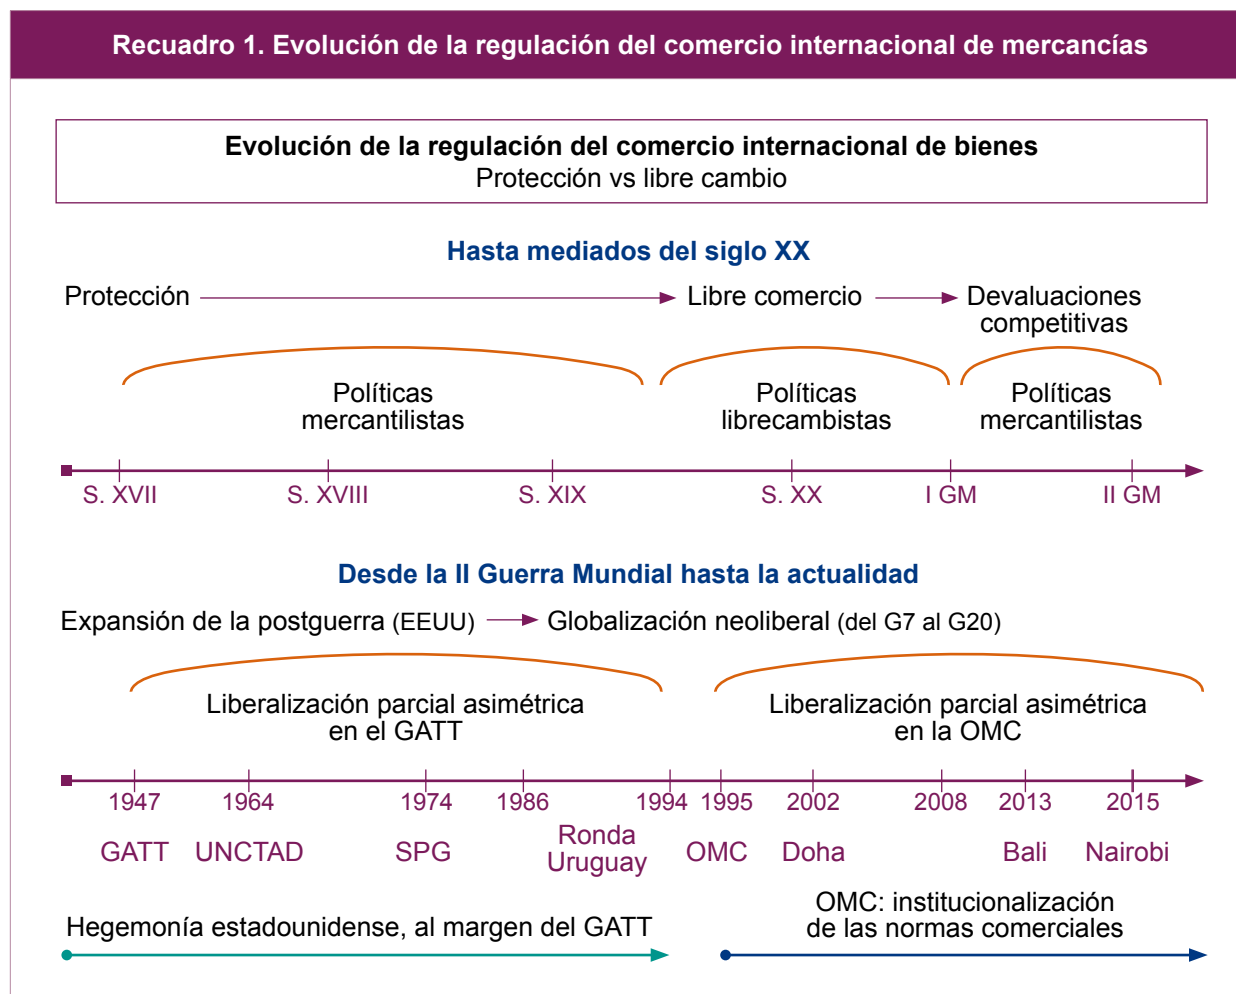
Recuadro 1. Evolución de la regulación del comercio internacional de mercancías

Evolución de la regulación del comercio internacional de bienes
Protección vs libre cambio

Hasta mediados del siglo XX

Protección → Libre comercio → Devaluaciones competitivas

Políticas mercantilistas

Políticas librecambistas

Políticas mercantilistas

S. XVII S. XVIII S. XIX S. XX I GM II GM

Desde la II Guerra Mundial hasta la actualidad

Expansión de la postguerra (EEUU) → Globalización neoliberal (del G7 al G20)

Liberalización parcial asimétrica en el GATT

Liberalización parcial asimétrica en la OMC

1947 1964 1974 1986 1994 1995 2002 2008 2013 2015

GATT UNCTAD SPG Ronda Uruguay OMC Doha Bali Nairobi

Hegemonía estadounidense, al margen del GATT

OMC: institucionalización de las normas comerciales